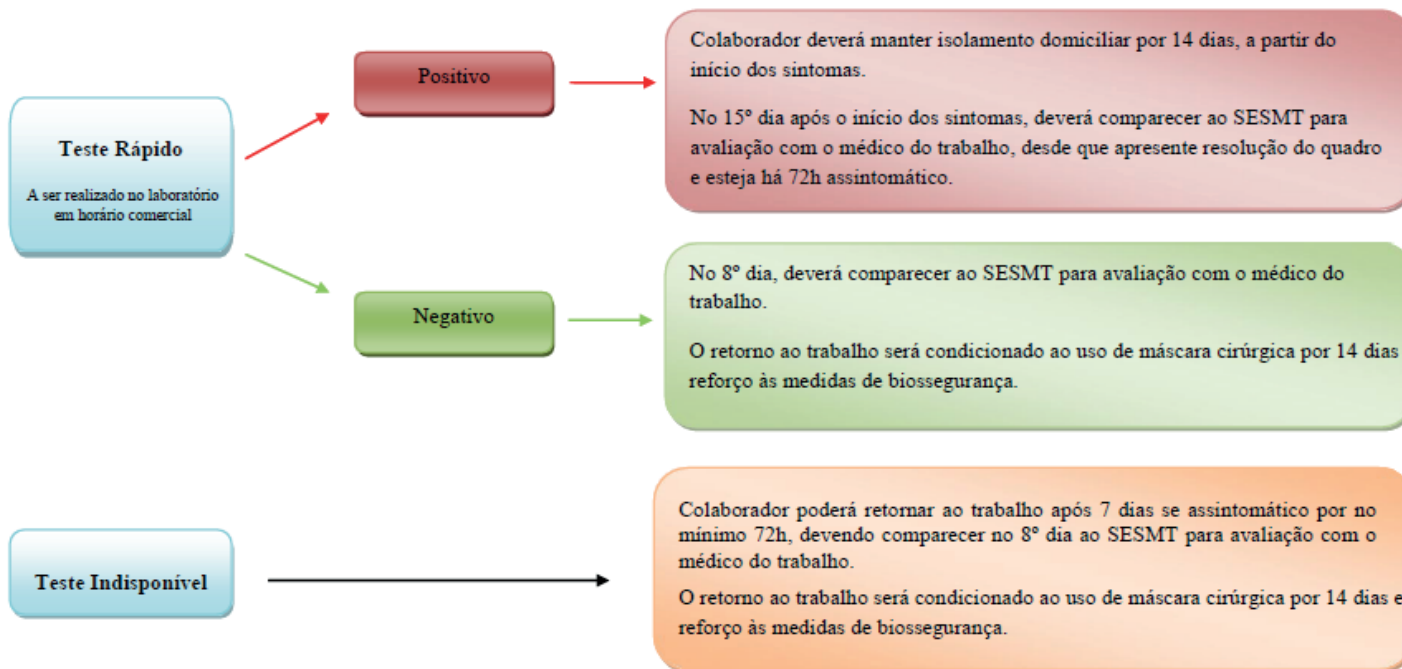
Teste Rápido

A ser realizado no laboratório em horário comercial

Positivo

Colaborador deverá manter isolamento domiciliar por 14 dias, a partir do início dos sintomas.

No 15º dia após o início dos sintomas, deverá comparecer ao SESMT para avaliação com o médico do trabalho, desde que apresente resolução do quadro e esteja há 72h assintomático.

Negativo

No 8º dia, deverá comparecer ao SESMT para avaliação com o médico do trabalho.

O retorno ao trabalho será condicionado ao uso de máscara cirúrgica por 14 dias reforço às medidas de biossegurança.

Teste Indisponível

Colaborador poderá retornar ao trabalho após 7 dias se assintomático por no mínimo 72h, devendo comparecer no 8º dia ao SESMT para avaliação com o médico do trabalho.

O retorno ao trabalho será condicionado ao uso de máscara cirúrgica por 14 dias e reforço às medidas de biossegurança.